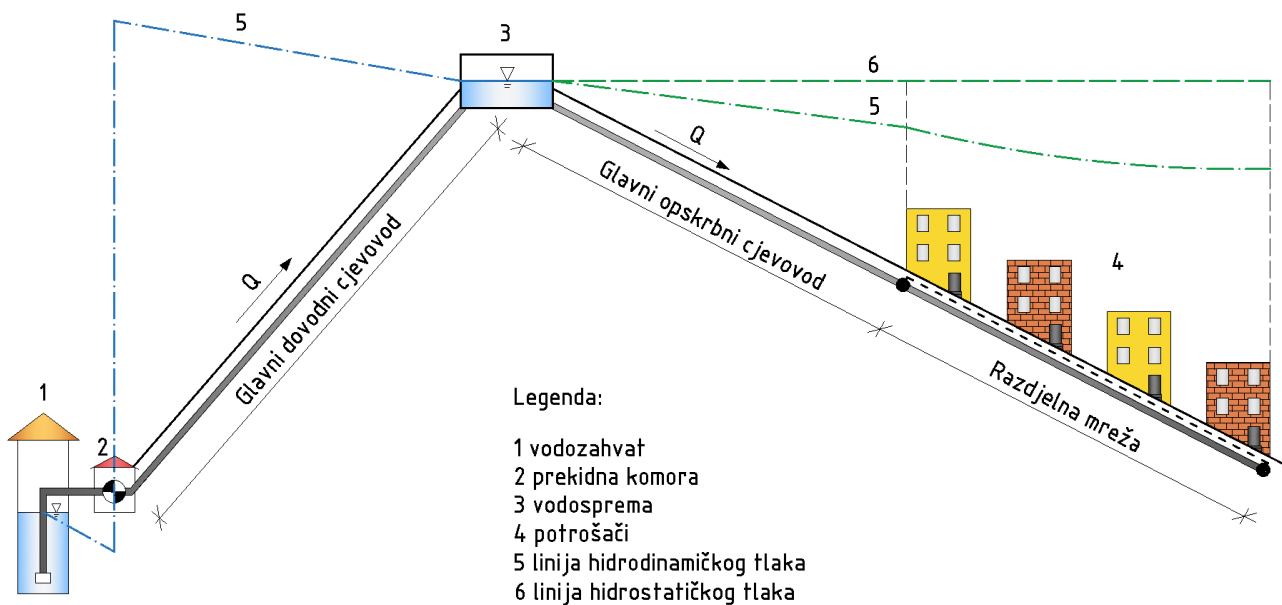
5

3

6

5

Q

Glavni opskrbni cjevovod

Q

Glavni dovodni cjevovod

4

1

2

Legenda:

1 vodozahvat
2 prekidna komora
3 vodosprema
4 potrošači
5 linija hidrodinamičkog tlaka
6 linija hidrostatičkog tlaka

Razdjelna mreža